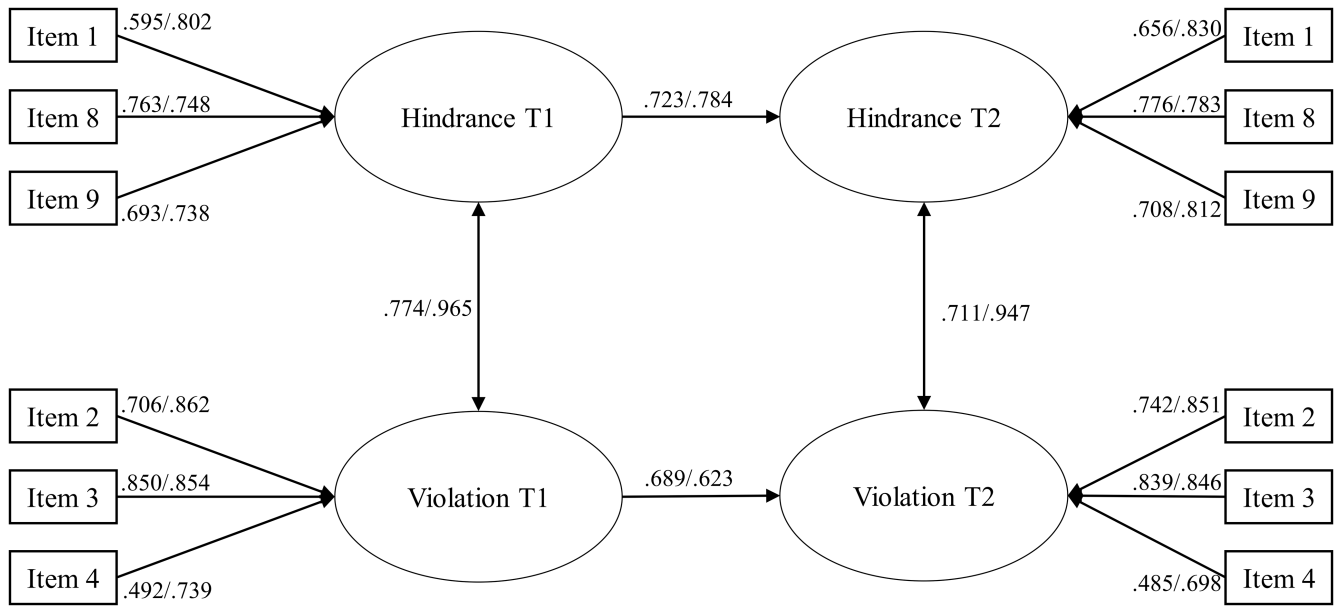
Item 1
.595/.802
Item 8
.763/.748
Item 9
.693/.738
Hindrance T1
.723/.784
Hindrance T2
.656/.830
Item 1
.776/.783
Item 8
.708/.812
Item 9
.774/.965
.711/.947
Item 2
.706/.862
Item 3
.850/.854
Item 4
.492/.739
Violation T1
.689/.623
Violation T2
.742/.851
Item 2
.839/.846
Item 3
.485/.698
Item 4